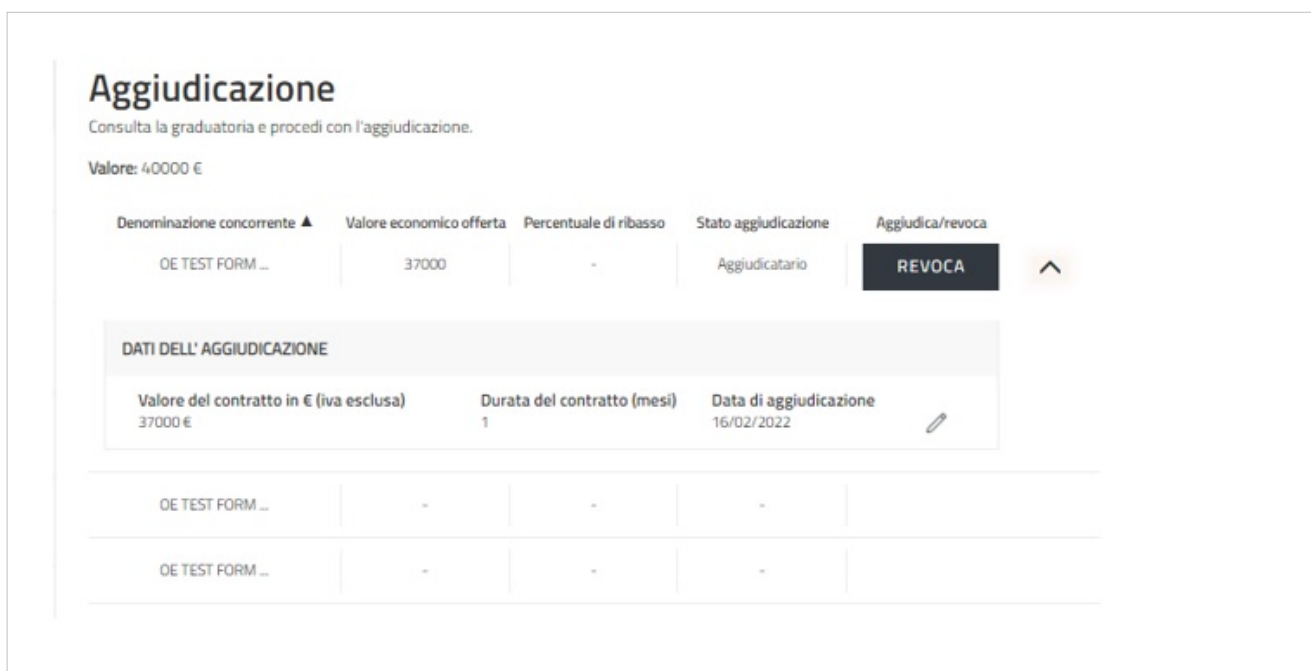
Aggiudicazione

Consulta la graduatoria e procedi con l'aggiudicazione.

Valore: 40000 €

| Denominazione concorrente ▲ | Valore economico offerta | Percentuale di ribasso | Stato aggiudicazione | Aggiudica/revoca |
|---|---|---|---|---|
| OE TEST FORM ... | 37000 | - | Aggiudicatario | REVOCA |

DATI DELL' AGGIUDICAZIONE

| Valore del contratto in € (iva esclusa) | Durata del contratto (mesi) | Data di aggiudicazione |
|---|---|---|
| 37000 € | 1 | 16/02/2022 |

| | | | | |
|---|---|---|---|---|
| OE TEST FORM ... | - | - | - | |
| OE TEST FORM ... | - | - | - | |